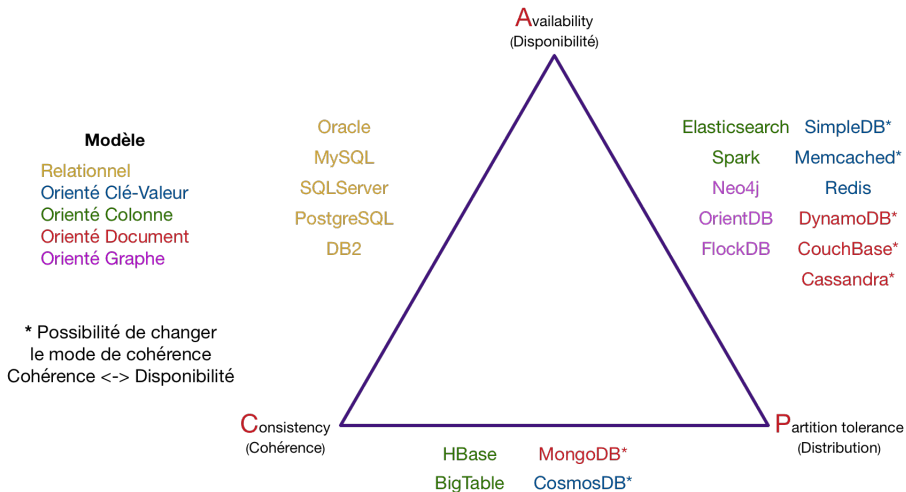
Availability
(Disponibilité)

Modèle
Relationnel
Orienté Clé-Valeur
Orienté Colonne
Orienté Document
Orienté Graphe

Oracle
MySQL
SQLServer
PostgreSQL
DB2

Elasticsearch
Spark
Neo4j
OrientDB
FlockDB

SimpleDB*
Memcached*
Redis
DynamoDB*
CouchBase*
Cassandra*

* Possibilité de changer le mode de cohérence Cohérence <-> Disponibilité

Consistency
(Cohérence)

Partition tolerance
(Distribution)

HBase
BigTable

MongoDB*
CosmosDB*